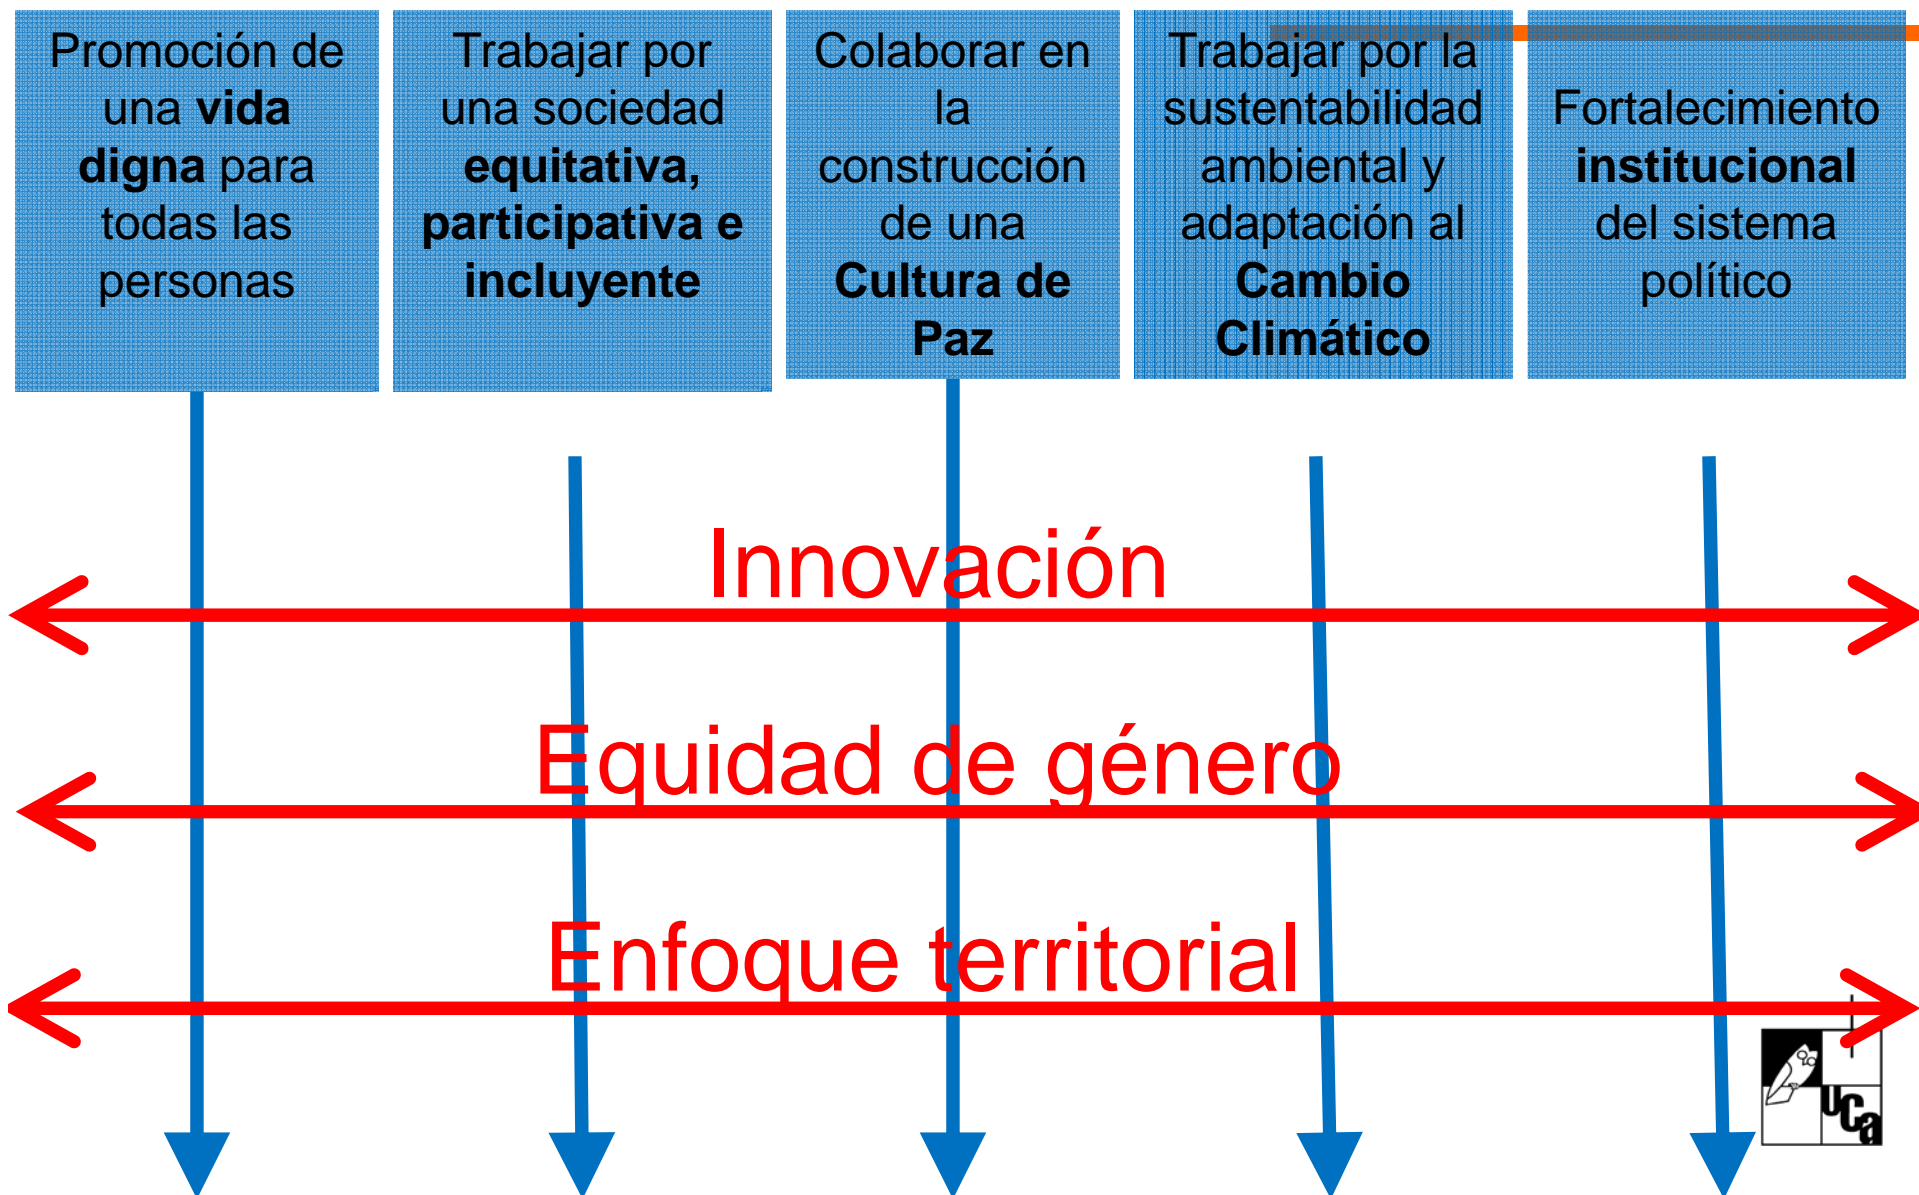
Promoción de una **vida digna** para todas las personas

Trabajar por una sociedad **equitativa, participativa e incluyente**

Colaborar en la construcción de una **Cultura de Paz**

Trabajar por la sustentabilidad ambiental y adaptación al **Cambio Climático**

Fortalecimiento **institucional** del sistema político

Innovación

Equidad de género

Enfoque territorial

UCA